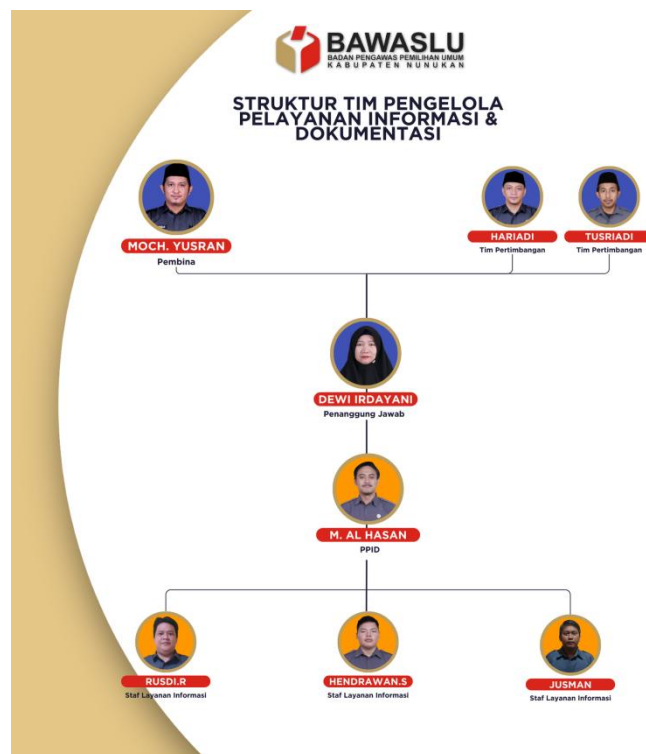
BAWASLU
BADAN PENGAWAS PEMILIHAN UMUM
KABUPATEN NUNUKAN

STRUKTUR TIM PENGELOLA PELAYANAN INFORMASI & DOKUMENTASI

MOCH. YUSRAN
Pembina

HARIADI
Tim Pertimbangan

TUSRIADI
Tim Pertimbangan

DEWI IRDAYANI
Penanggung Jawab

M. AL HASAN
PPID

RUSDI.R
Staf Layanan Informasi

HENDRAWAN.S
Staf Layanan Informasi

JUSMAN
Staf Layanan Informasi